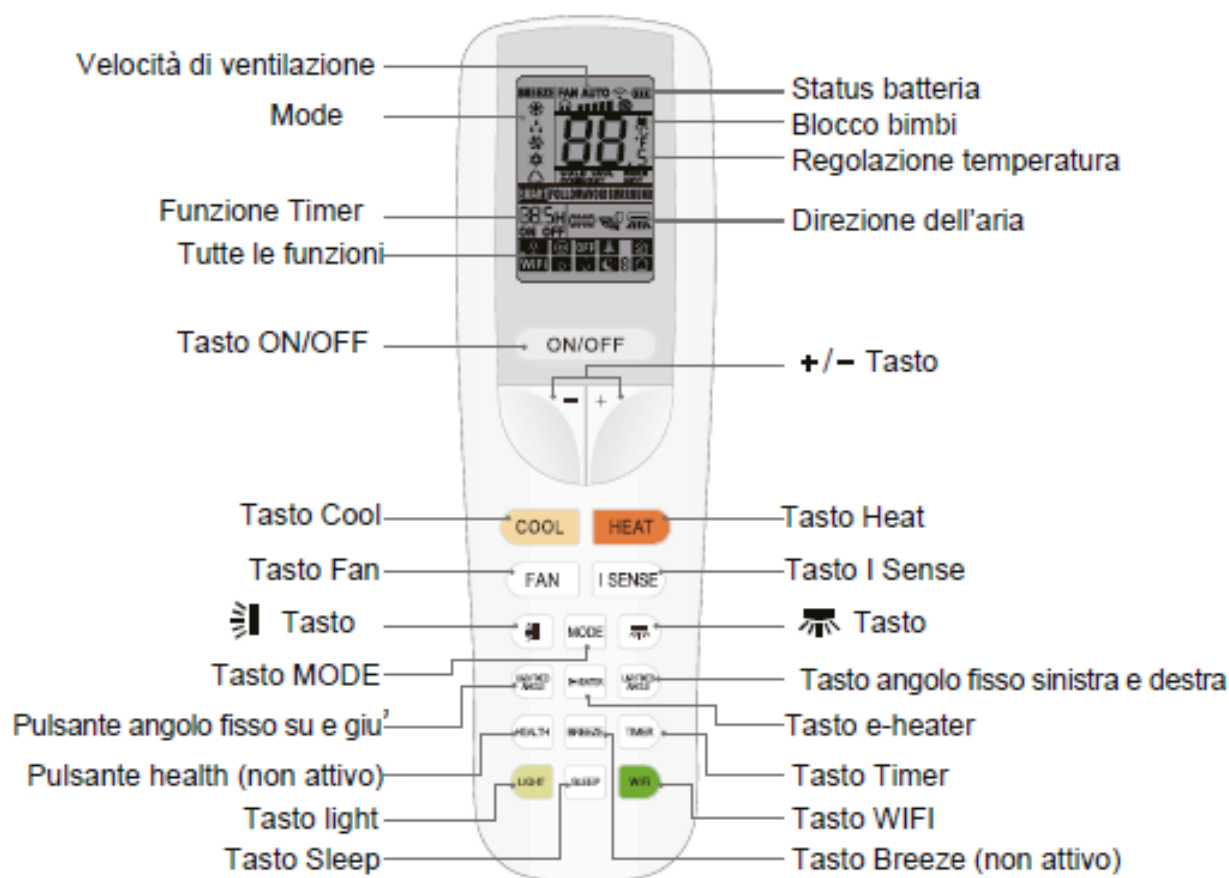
Velocità di ventilazione
Mode
Funzione Timer
Tutte le funzioni
Status batteria
Blocco bimbi
Regolazione temperatura
Direzione dell'aria

BREEZE FAN AUTO
88
88.5H
ON OFF
WIFI

Tasto ON/OFF
ON/OFF
+/− Tasto
−
+

Tasto Cool
COOL
HEAT
Tasto Heat
Tasto Fan
FAN
I SENSE
Tasto I Sense
Tasto
MODE
Tasto
Tasto MODE
Tasto angolo fisso sinistra e destra
Pulsante angolo fisso su e giu'
Tasto e-heater
HEALTH
BREEZE
TIMER
Pulsante health (non attivo)
Tasto Timer
LIGHT
SLEEP
WIFI
Tasto light
Tasto WIFI
Tasto Sleep
Tasto Breeze (non attivo)